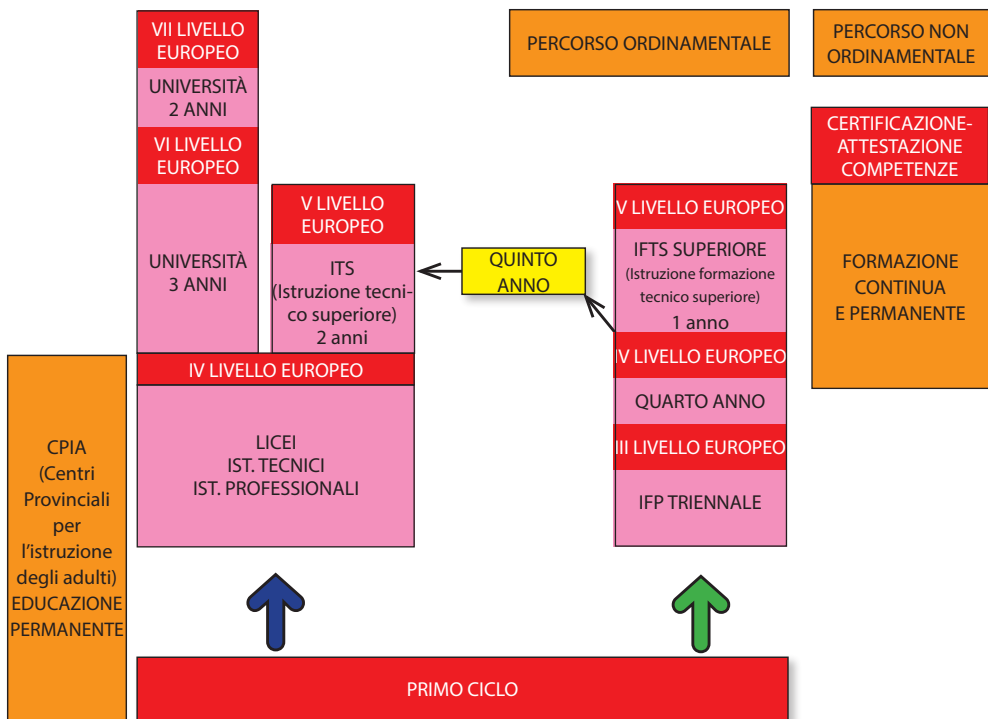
VII LIVELLO EUROPEO

UNIVERSITÀ 2 ANNI

VI LIVELLO EUROPEO

UNIVERSITÀ 3 ANNI

V LIVELLO EUROPEO

ITS (Istruzione tecnico superiore) 2 anni

IV LIVELLO EUROPEO

LICEI
IST. TECNICI
IST. PROFESSIONALI

PERCORSO ORDINAMENTALE

PERCORSO NON ORDINAMENTALE

CERTIFICAZIONE-ATTESTAZIONE COMPETENZE

FORMAZIONE CONTINUA E PERMANENTE

QUINTO ANNO

V LIVELLO EUROPEO

IFTS SUPERIORE (Istruzione formazione tecnico superiore) 1 anno

IV LIVELLO EUROPEO

QUARTO ANNO

III LIVELLO EUROPEO

IFP TRIENNALE

CPIA (Centri Provinciali per l'istruzione degli adulti) EDUCAZIONE PERMANENTE

PRIMO CICLO